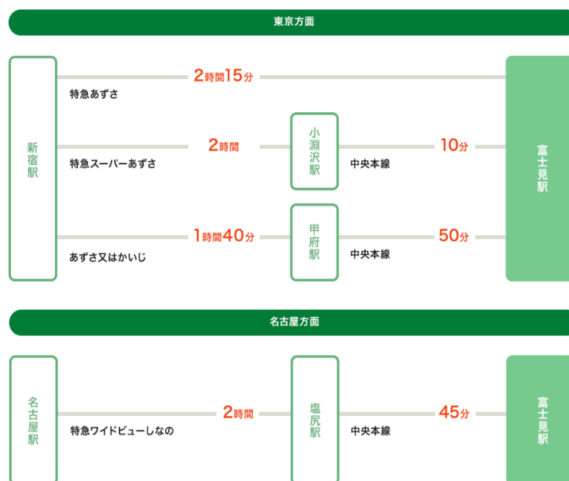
東京方面

新宿駅

2時間15分
特急あずさ

2時間
特急スーパーあずさ

小淵沢駅

10分
中央本線

1時間40分
あずさ又はかいじ

甲府駅

50分
中央本線

富士見駅

名古屋方面

名古屋駅

2時間
特急ワイドビューしなの

塩尻駅

45分
中央本線

富士見駅